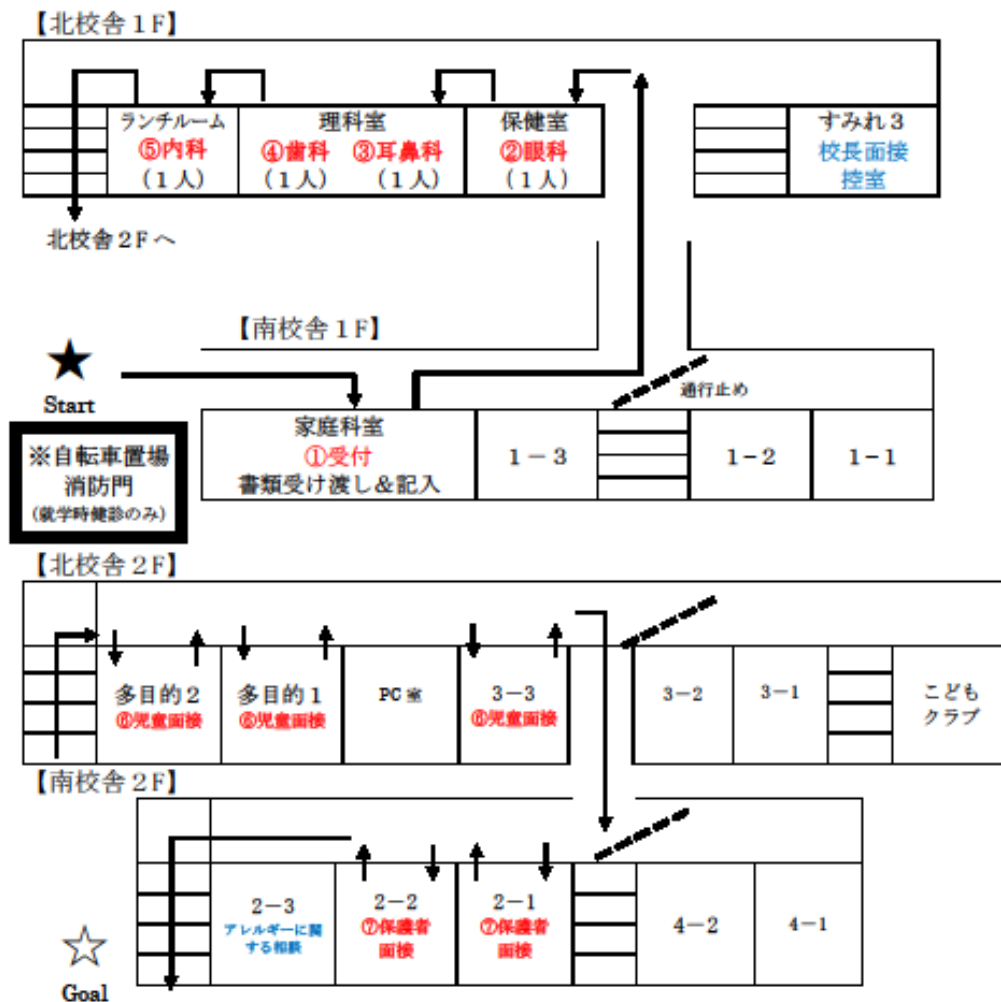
【北校舎１F】

ランチルーム
⑤内科
（１人）

理科室
④歯科　③耳鼻科
（１人）　（１人）

保健室
②眼科
（１人）

すみれ３
校長面接
控室

北校舎２Fへ

【南校舎１F】

★
Start

※自転車置場
消防門
（就学時健診のみ）

通行止め

家庭科室
①受付
書類受け渡し＆記入

１－３

１－２

１－１

【北校舎２F】

多目的２
⑥児童面接

多目的１
⑥児童面接

PC 室

３－３
⑥児童面接

３－２

３－１

こども
クラブ

【南校舎２F】

２－３
アレルギーに関する相談

２－２
⑦保護者
面接

２－１
⑦保護者
面接

４－２

４－１

☆
Goal